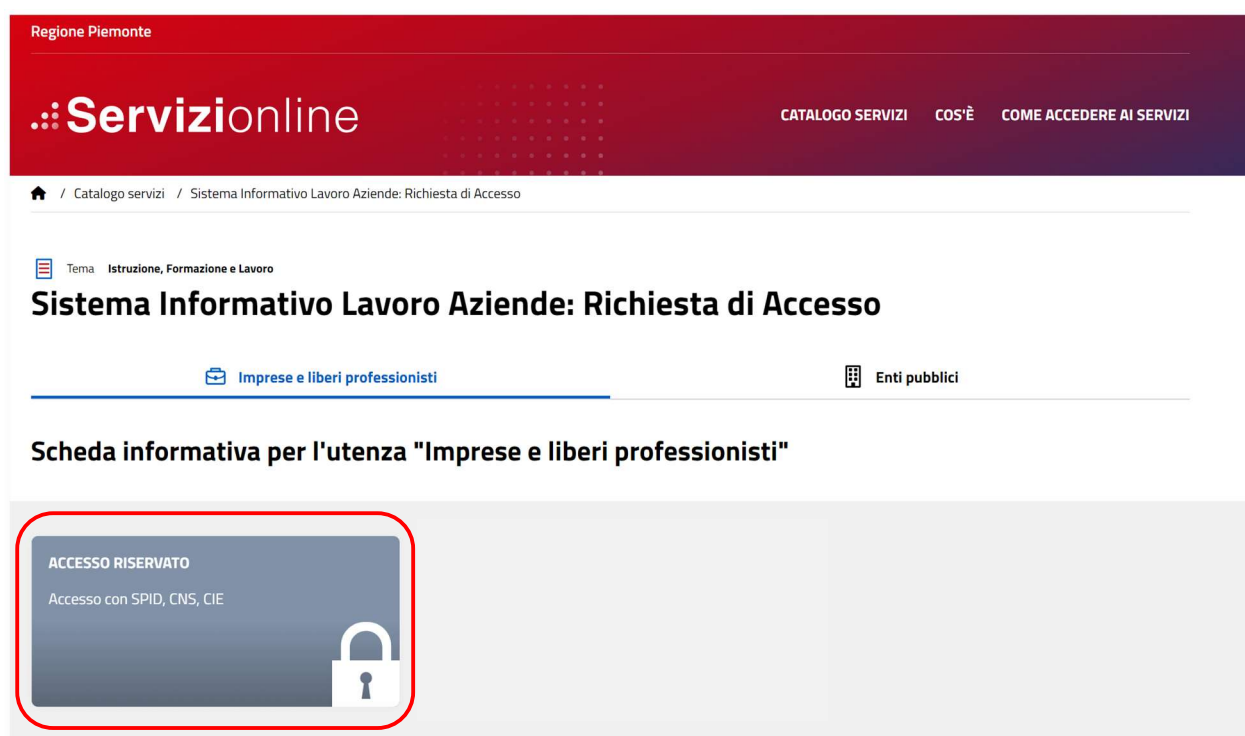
Regione Piemonte

Servizionline

CATALOGO SERVIZI COS'È COME ACCEDERE AI SERVIZI

/ Catalogo servizi / Sistema Informativo Lavoro Aziende: Richiesta di Accesso

Tema Istruzione, Formazione e Lavoro

Sistema Informativo Lavoro Aziende: Richiesta di Accesso

Imprese e liberi professionisti

Enti pubblici

Scheda informativa per l'utenza "Imprese e liberi professionisti"

ACCESSO RISERVATO

Accesso con SPID, CNS, CIE